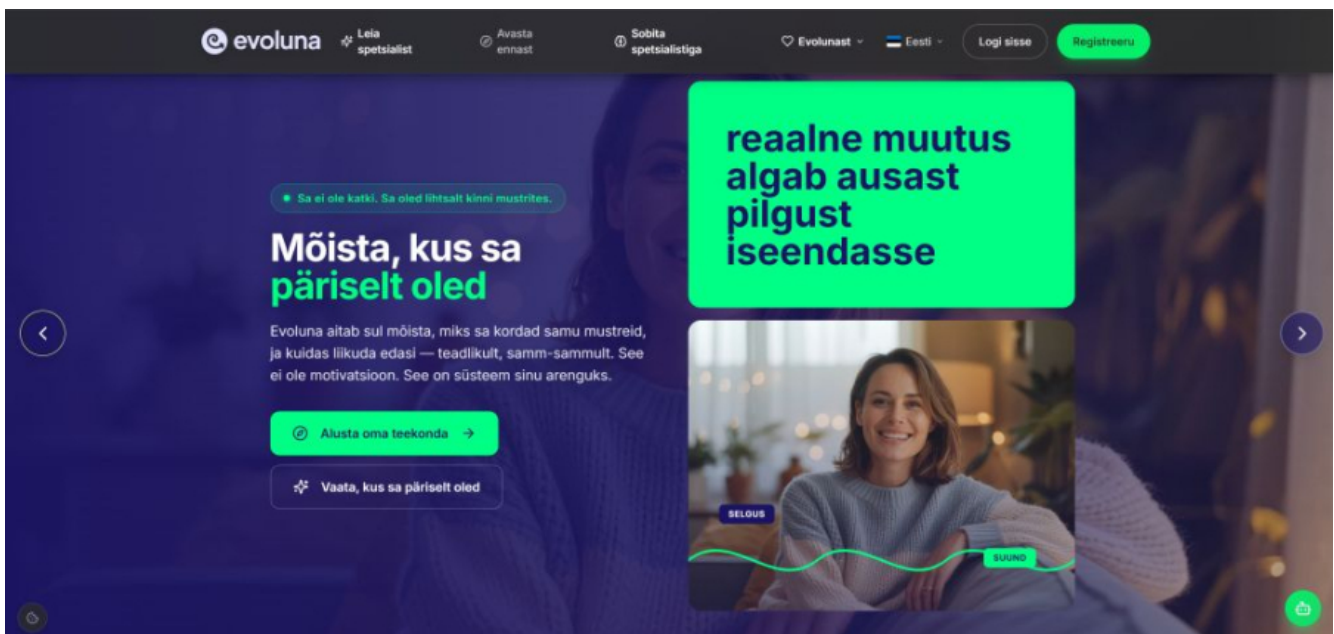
evoluna Leia spetsialist Avasta ennast Sobita spetsialistiga Evolunast Eesti Logi sisse Registreeru

Sa ei ole katki. Sa oled lihtsalt kinni mustrites.

Mõista, kus sa päriselt oled

Evoluna aitab sul mõista, miks sa kordad samu mustreid, ja kuidas liikuda edasi — teadlikult, samm-sammult. See ei ole motivatsioon. See on süsteem sinu arenguks.

Alusta oma teekonda →

Vaata, kus sa päriselt oled

reaalne muutus algab ausast pilgust iseendasse

SELGUS

SUUND